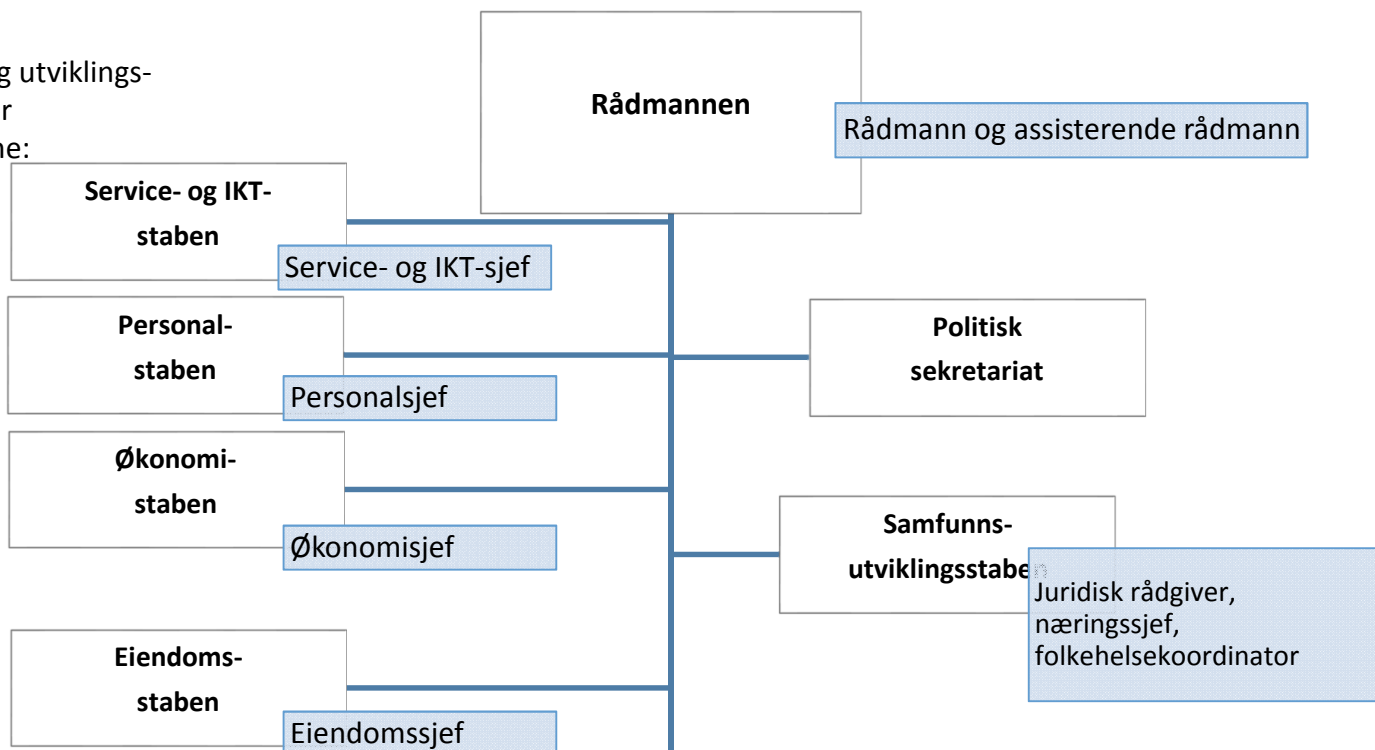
g utviklings-
r
ne:

Rådmannen

Rådmann og assisterende rådmann

Service- og IKT-staben

Service- og IKT-sjef

Personal-staben

Personalsjef

Politisk sekretariat

Økonomi-staben

Økonomisjef

Samfunns-utviklingsstabe

Juridisk rådgiver, næringssjef, folkehelsekoordinator

Eiendoms-staben

Eiendomssjef